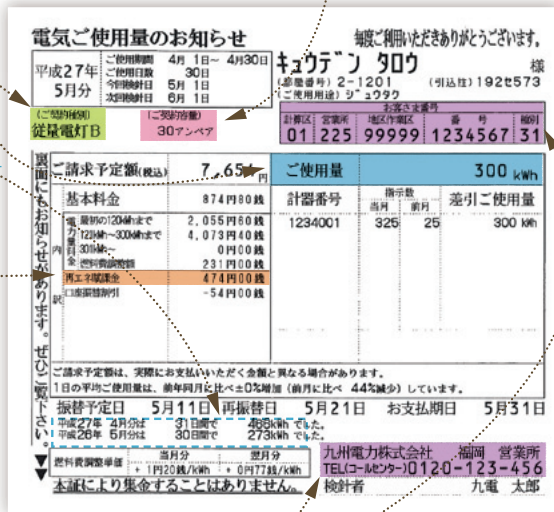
電気ご使用量のお知らせ

毎度ご利用いただきありがとうございます。

平成27年 5月分

ご使用期間 4月 1日～ 4月30日
ご使用日数 30日
今回検針日 5月 1日
次回検針日 6月 1日

キュウデン タロウ 様
(お客番号) 2-1201 (引込柱) 192セ573
(ご使用場所) ジュウタク

(ご契約種別)
従量電灯B

(ご契約容量)
30アンペア

お客さま番号

| 計算区 | 営業所 | 地区内区 | 番号 | 枝番 |
|---|---|---|---|---|
| 01 | 225 | 99999 | 1234567 | 31 |

裏面にもお知らせがあります。ぜひご覧下さい

ご請求予定額(税込) 7,654円

ご使用量 300 kWh

基本料金 874円80銭

最初の120kWhまで 2,055円60銭
120kWh～300kWhまで 4,073円40銭
300kWh～ 0円00銭
燃料費調整額 231円00銭
再エネ発電賦課金 474円00銭
口座振替割引 -54円00銭

計器番号 | 指示数 当月 | 前月 | 差引ご使用量
1234001 | 325 | 25 | 300 kWh

ご請求予定額は、実際にお支払いいただく金額と異なる場合があります。
1日の平均ご使用量は、前年同月に比べ0%増加(前月に比べ 44%減少)しています。

振替予定日 5月11日 再振替日 5月21日 お支払期日 5月31日

平成27年 4月分は 31日間で 465kWh でした。
平成26年 5月分は 30日間で 273kWh でした。

燃料費調整単価 当月分 + 1円20銭/kWh 翌月分 + 0円77銭/kWh

九州電力株式会社 福岡 営業所
TEL(コールセンター) 0120-123-456

検針者 九電 太郎

本証により集金することはありません。